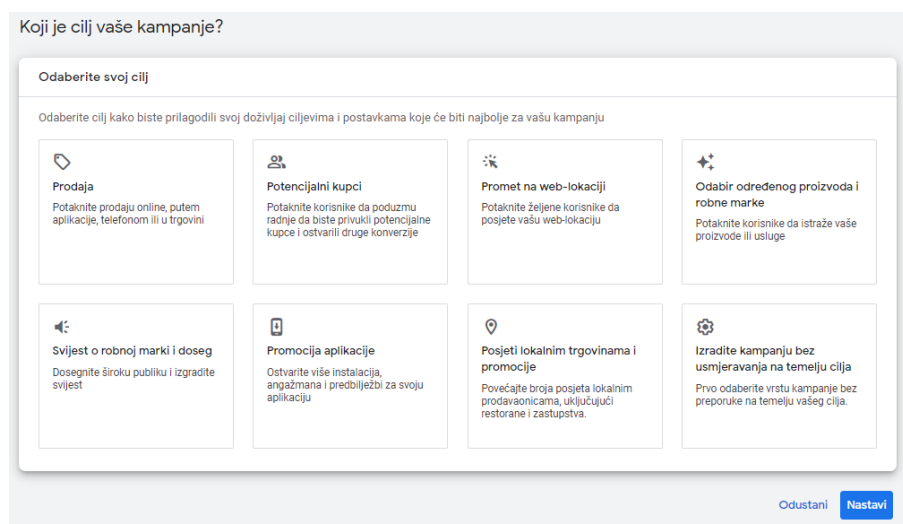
Koji je cilj vaše kampanje?

Odaberite svoj cilj

Odaberite cilj kako biste prilagodili svoj doživljaj ciljevima i postavkama koje će biti najbolje za vašu kampanju

Prodaja
Potaknite prodaju online, putem aplikacije, telefonom ili u trgovini

Potencijalni kupci
Potaknite korisnike da poduzmu radnje da biste privukli potencijalne kupce i ostvarili druge konverzije

Promet na web-lokaciji
Potaknite željene korisnike da posjete vašu web-lokaciju

Odabir određenog proizvoda i robne marke
Potaknite korisnike da istraže vaše proizvode ili usluge

Svijest o robnoj marki i doseg
Dosegnite široku publiku i izgradite svijest

Promocija aplikacije
Ostvarite više instalacija, angažmana i predbilježbi za svoju aplikaciju

Posjeti lokalnim trgovinama i promocije
Povećajte broja posjeta lokalnim prodavaonicama, uključujući restorane i zastupstva.

Izradite kampanju bez usmjeravanja na temelju cilja
Prvo odaberite vrstu kampanje bez preporuke na temelju vašeg cilja.

Odustani
Nastavi